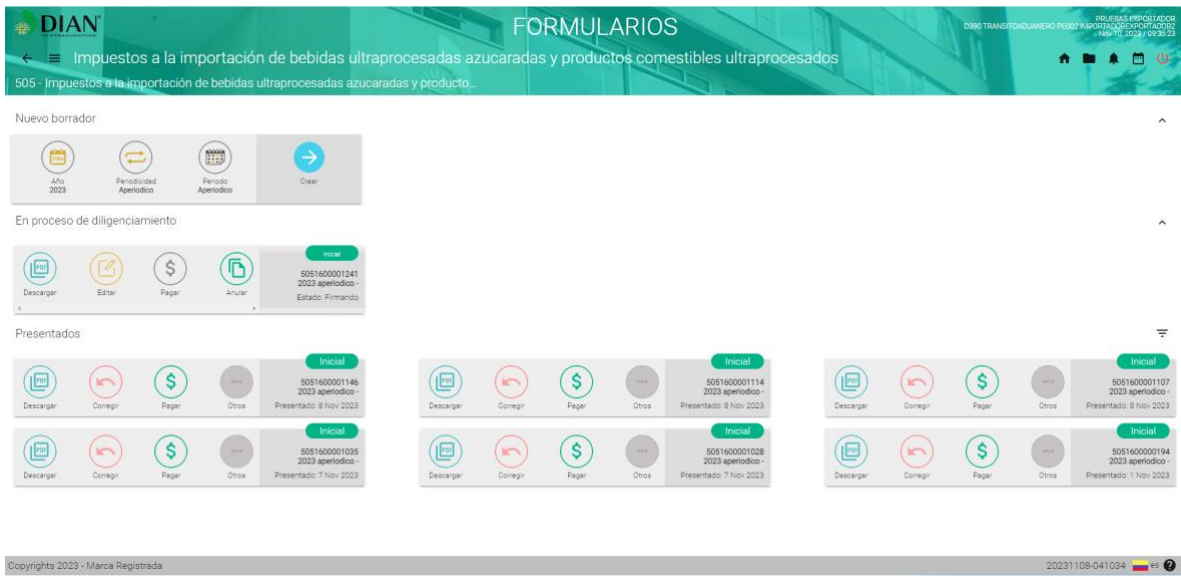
DIAN

FORMULARIOS

D390 TRANSITOADUANERO PE002 IMPORTADOREXPORTADOR2
PRUEBAS EXPORTADOR
Nov 10, 2023 / 09:36:23

Impuestos a la importación de bebidas ultraprocesadas azucaradas y productos comestibles ultraprocesados

505 - Impuestos a la importación de bebidas ultraprocesadas azucaradas y producto...

Nuevo borrador

Año
2023

Periodicidad
Aperiodico

Periodo
Aperiodico

Crear

En proceso de diligenciamiento

Descargar
Editar
Pagar
Anular

Inicial
5051600001241
2023 aperiodico -
Estado: Firmando

Presentados

Descargar
Corregir
Pagar
Otros
Inicial
5051600001146
2023 aperiodico -
Presentado: 8 Nov 2023

Descargar
Corregir
Pagar
Otros
Inicial
5051600001114
2023 aperiodico -
Presentado: 8 Nov 2023

Descargar
Corregir
Pagar
Otros
Inicial
5051600001107
2023 aperiodico -
Presentado: 8 Nov 2023

Descargar
Corregir
Pagar
Otros
Inicial
5051600001035
2023 aperiodico -
Presentado: 7 Nov 2023

Descargar
Corregir
Pagar
Otros
Inicial
5051600001028
2023 aperiodico -
Presentado: 7 Nov 2023

Descargar
Corregir
Pagar
Otros
Inicial
5051600000194
2023 aperiodico -
Presentado: 1 Nov 2023

Copyrights 2023 - Marca Registrada

20231108-041034 es